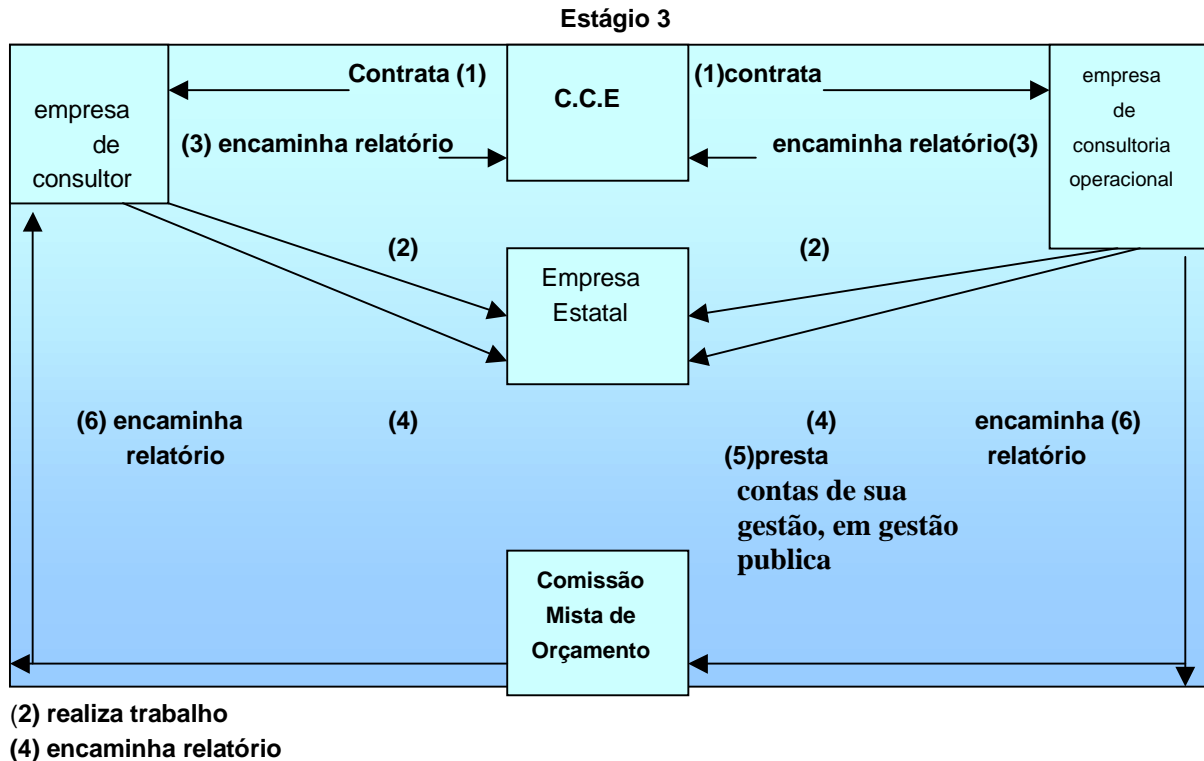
Estágio 3

empresa de consultor

Contrata (1)

(3) encaminha relatório

C.C.E

(1)contrata

encaminha relatório(3)

empresa de consultoria operacional

(2)

(2)

Empresa Estatal

(6) encaminha relatório

(4)

(4)

(5)presta contas de sua gestão, em gestão publica

encaminha (6) relatório

Comissão Mista de Orçamento

(2) realiza trabalho
(4) encaminha relatório